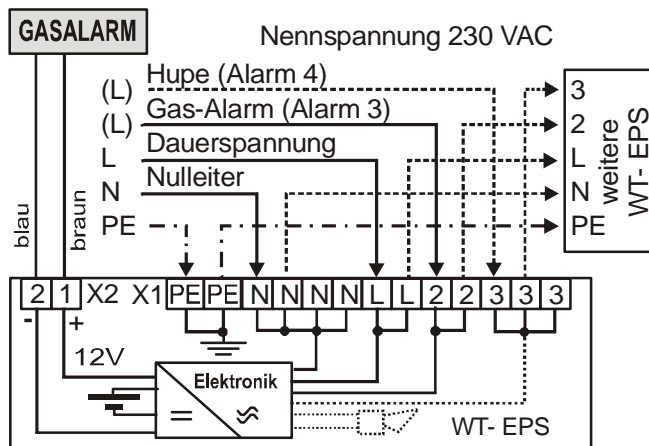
GASALARM

Nennspannung 230 VAC

(L) Hupe (Alarm 4)
(L) Gas-Alarm (Alarm 3)
L Dauerspannung
N Nulleiter
PE

blau
braun

3
2
L
N
PE
weitere WT- EPS

2 1 X2 X1 PE PE N N N N L L 2 2 3 3 3
- +
12V
Elektronik
=
WT- EPS